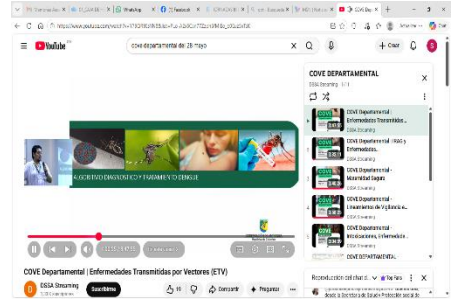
YouTube

cove departamental de 28 mayo

+ Crear

ALGORITMO DIAGNÓSTICO Y TRATAMIENTO DENGUE

COVE Departamental | Enfermedades Transmitidas por Vectores (ETV)

DSSA Streaming

Suscribirme

Compartir

Preguntar

COVE DEPARTAMENTAL

DSSA Streaming · 1 / 1

COVE Departamental - Enfermedades Transmitidas ...
DSSA Streaming

COVE Departamental | IRAG y Enfermedades...
DSSA Streaming

COVE Departamental - Mortalidad Segura
DSSA Streaming

COVE Departamental | Lineamientos de Vigilancia e...
DSSA Streaming

COVE Departamental | Intoxicaciones, Enfermedade...
DSSA Streaming

Reproducción del chat